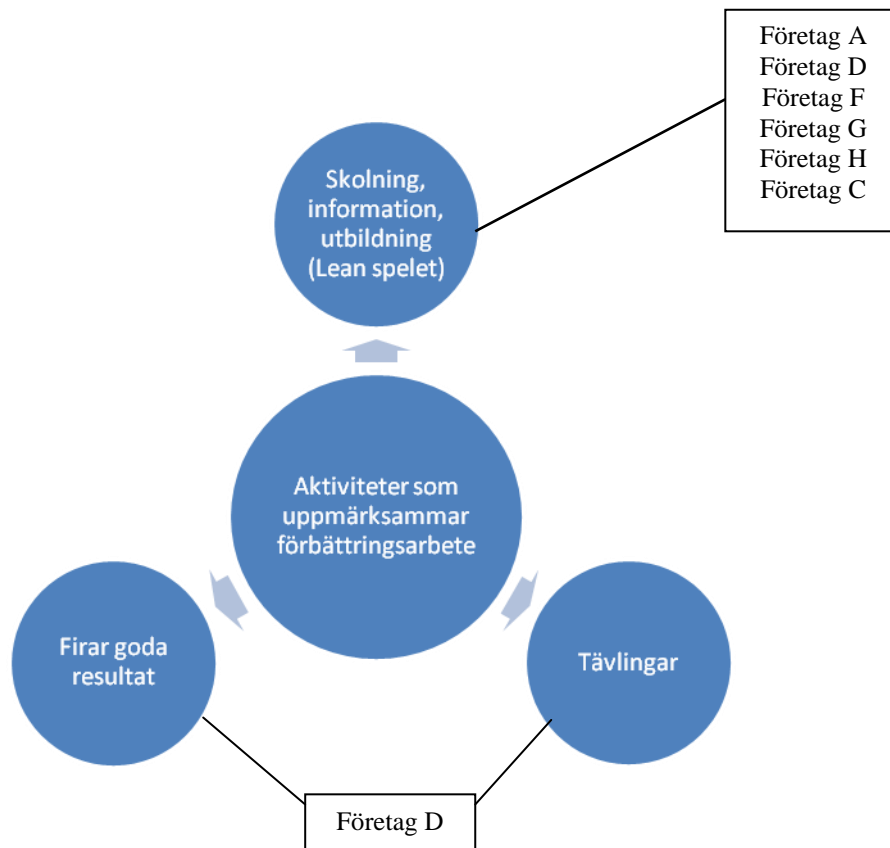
Företag A
Företag D
Företag F
Företag G
Företag H
Företag C

Skolning, information, utbildning (Lean spelet)

Aktiviteter som uppmärksammar förbättringsarbete

Firar goda resultat

Tävlingar

Företag D